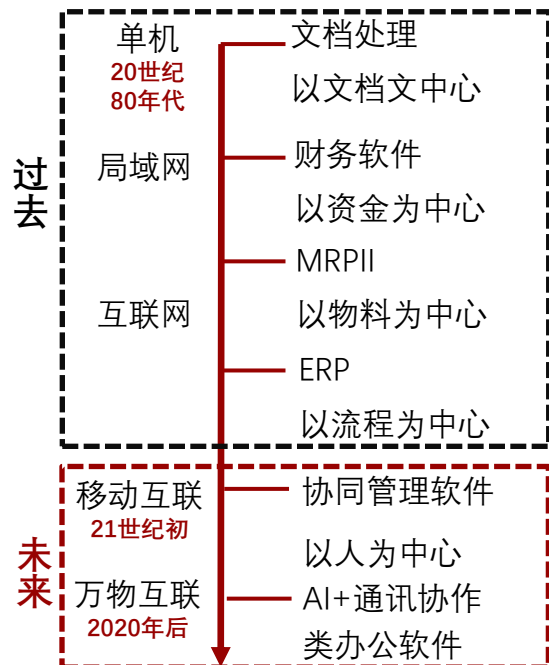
过去

单机
20世纪
80年代

局域网

互联网

文档处理
以文档文中心

财务软件
以资金为中心

MRPII
以物料为中心

ERP
以流程为中心

未来

移动互联
21世纪初

万物互联
2020年后

协同管理软件
以人为中心

AI+通讯协作
类办公软件